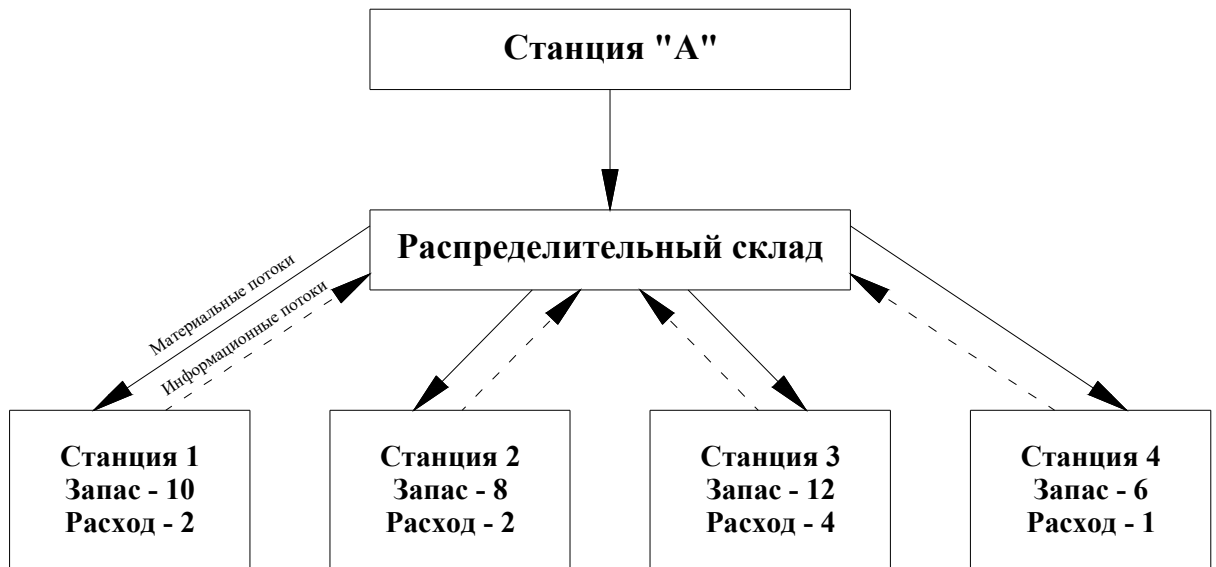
Станция "А"

Распределительный склад

Материальные потоки

Информационные потоки

Станция 1
Запас - 10
Расход - 2

Станция 2
Запас - 8
Расход - 2

Станция 3
Запас - 12
Расход - 4

Станция 4
Запас - 6
Расход - 1